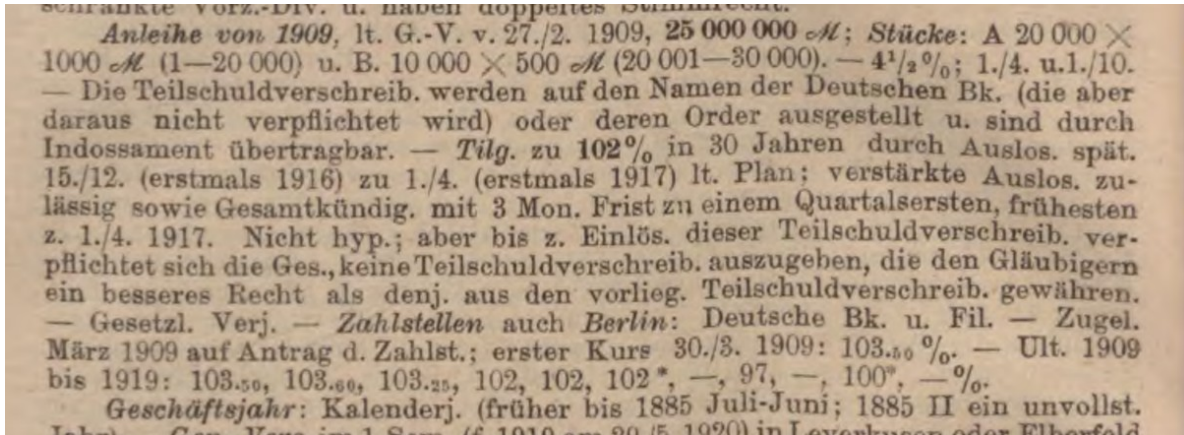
schränkte Vorz.-Div. u. haben doppeltes Stimmrecht.

Anleihe von 1909, lt. G.-V. v. 27./2. 1909, 25 000 000 ℳ; Stücke: A 20 000 × 1000 ℳ (1—20 000) u. B. 10 000 × 500 ℳ (20 001—30 000). — $4\frac{1}{2}$%; 1./4. u. 1./10. — Die Teilschuldverschreib. werden auf den Namen der Deutschen Bk. (die aber daraus nicht verpflichtet wird) oder deren Order ausgestellt u. sind durch Indossament übertragbar. — Tilg. zu 102% in 30 Jahren durch Auslos. spät. 15./12. (erstmals 1916) zu 1./4. (erstmals 1917) lt. Plan; verstärkte Auslos. zulässig sowie Gesamtkündig. mit 3 Mon. Frist zu einem Quartalsersten, frühesten z. 1./4. 1917. Nicht hyp.; aber bis z. Einlös. dieser Teilschuldverschreib. verpflichtet sich die Ges., keine Teilschuldverschreib. auszugeben, die den Gläubigern ein besseres Recht als denj. aus den vorlieg. Teilschuldverschreib. gewähren. — Gesetzl. Verj. — Zahlstellen auch Berlin: Deutsche Bk. u. Fil. — Zugel. März 1909 auf Antrag d. Zahlst.; erster Kurs 30./3. 1909: 103.50 %. — Ult. 1909 bis 1919: 103.50, 103.60, 103.25, 102, 102, 102*, —, 97, —, 100*, —%.

Geschäftsjahr: Kalenderj. (früher bis 1885 Juli-Juni; 1885 II ein unvollst. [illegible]